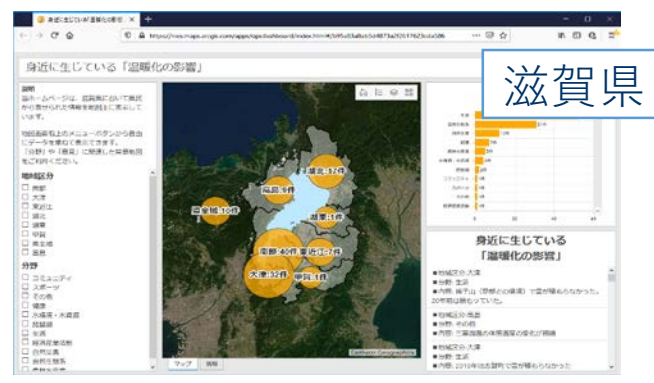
身近に生じている「温暖化の影響」

滋賀県

説明
このページは、滋賀県において県民から寄せられた情報を地図上に表示しています。

地域区分
□ 湖南
□ 大津
□ 東近江
□ 湖北
□ 湖東
□ 甲賀
□ 高島

分野
□ コミュニティ
□ スポーツ
□ その他
□ 健康
□ 水環境・水資源
□ 農林業
□ 生活
□ 自然災害

湖北:32件
高島:9件
湖東:1件
湖西:10件
湖南:40件
東近江:7件
大津:32件
甲賀:1件

マップ
情報

身近に生じている
「温暖化の影響」

■地域区分:大津
■分野:生活
■内容:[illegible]

■地域区分:高島
■分野:その他
■内容:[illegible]

■地域区分:大津
■分野:生活
■内容:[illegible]